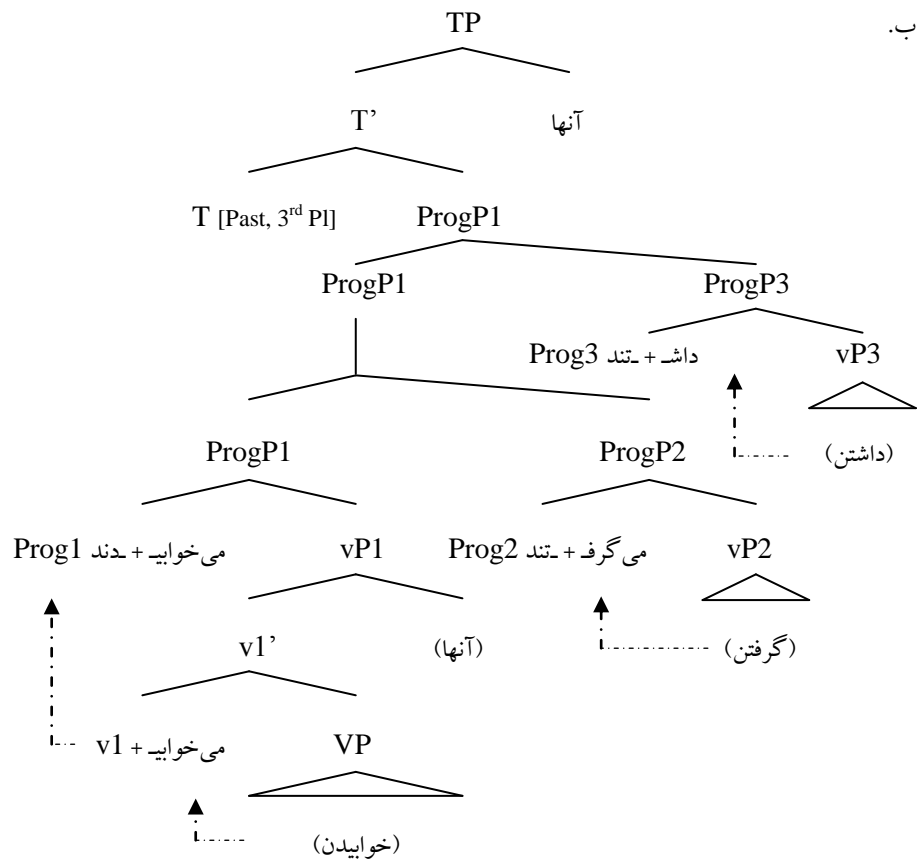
ب.

TP

آنها

T'

T [Past, 3$^{rd}$ Pl]

ProgP1

ProgP1

ProgP3

Prog3 داشـ + ـتند

vP3

(داشتن)

ProgP1

ProgP2

Prog1 می‌خوابیـ + ـدند

vP1

Prog2 می‌گرفـ + ـتند

vP2

v1'

(آنها)

(گرفتن)

v1 + می‌خوابیـ

VP

(خوابیدن)